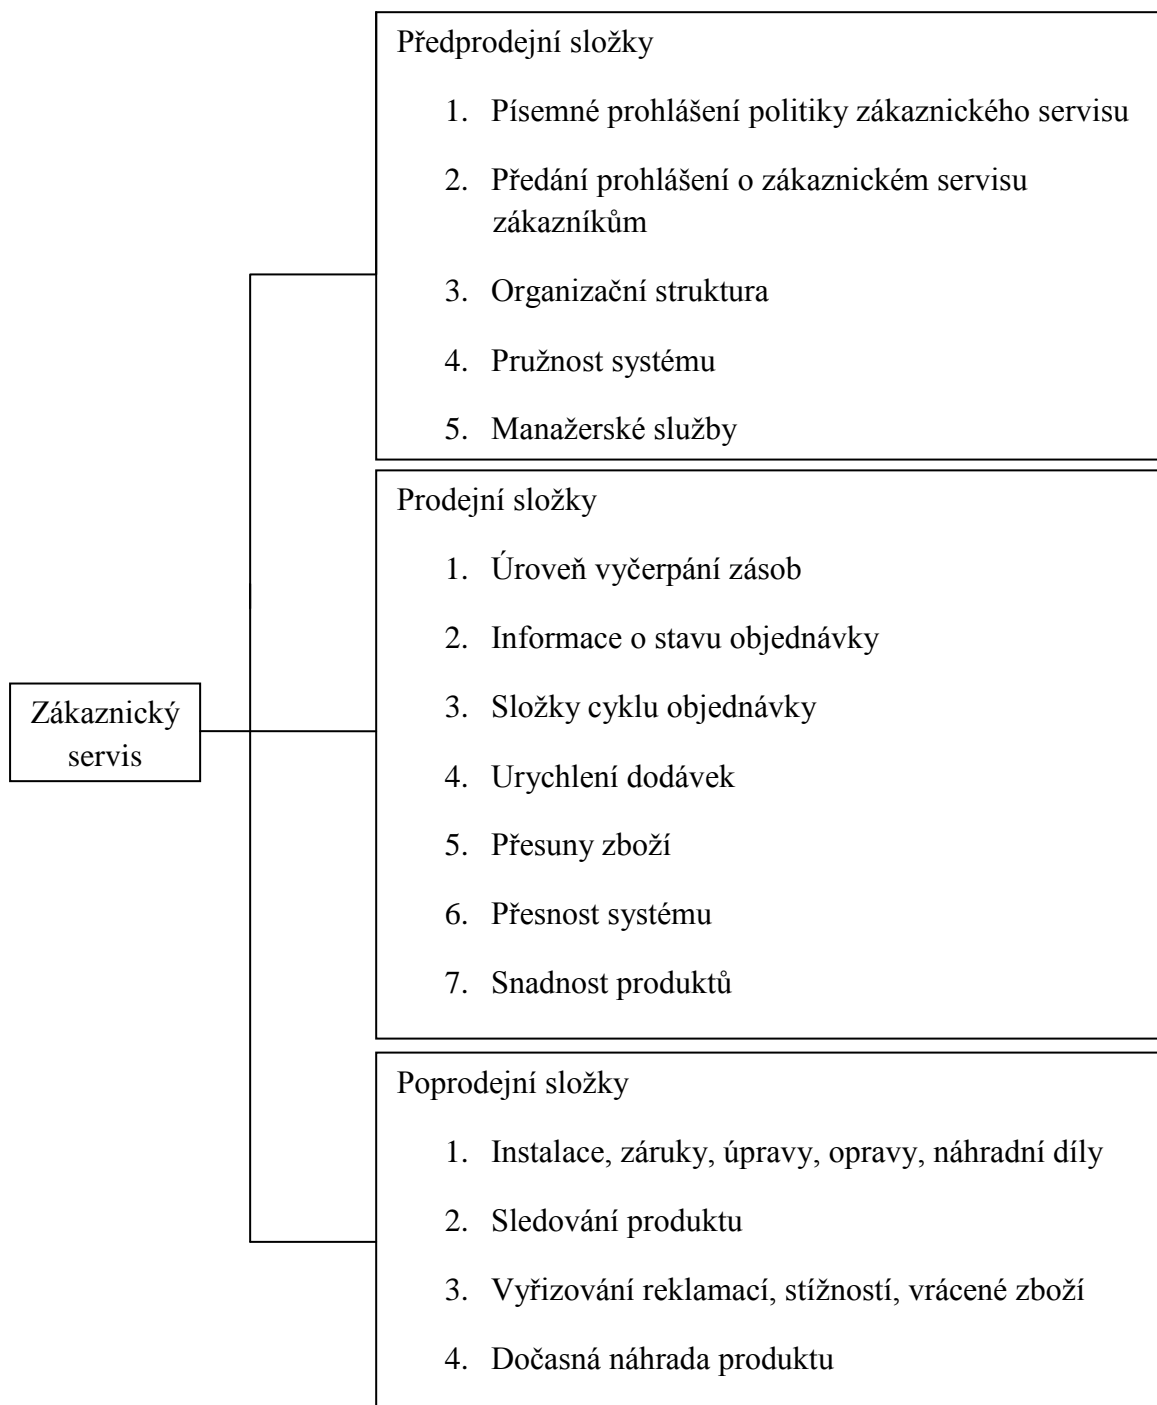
Zákaznický servis

Předprodejní složky

1. Písemné prohlášení politiky zákaznického servisu
2. Předání prohlášení o zákaznickém servisu zákazníkům
3. Organizační struktura
4. Pružnost systému
5. Manažerské služby

Prodejní složky

1. Úroveň vyčerpání zásob
2. Informace o stavu objednávky
3. Složky cyklu objednávky
4. Urychlení dodávek
5. Přesuny zboží
6. Přesnost systému
7. Snadnost produktů

Poprodejní složky

1. Instalace, záruky, úpravy, opravy, náhradní díly
2. Sledování produktu
3. Vyřizování reklamací, stížností, vrácené zboží
4. Dočasná náhrada produktu